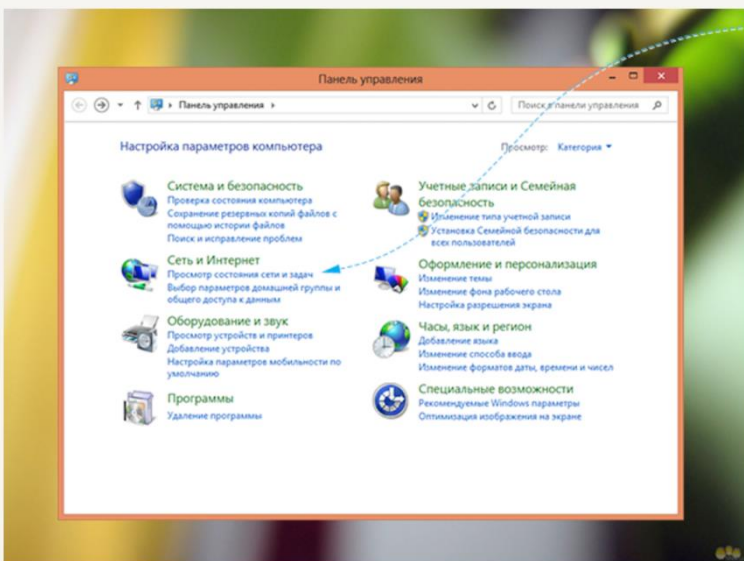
Панель управления

Панель управления

Поиск в панели управления

Настройка параметров компьютера

Просмотр: Категория

Система и безопасность
Проверка состояния компьютера
Сохранение резервных копий файлов с помощью истории файлов
Поиск и исправление проблем

Сеть и Интернет
Просмотр состояния сети и задач
Выбор параметров домашней группы и общего доступа к данным

Оборудование и звук
Просмотр устройств и принтеров
Добавление устройства
Настройка параметров мобильности по умолчанию

Программы
Удаление программы

Учетные записи и Семейная безопасность
Изменение типа учетной записи
Установка Семейной безопасности для всех пользователей

Оформление и персонализация
Изменение темы
Изменение фона рабочего стола
Настройка разрешения экрана

Часы, язык и регион
Добавление языка
Изменение способа ввода
Изменение форматов даты, времени и чисел

Специальные возможности
Рекомендуемые Windows параметры
Оптимизация изображения на экране